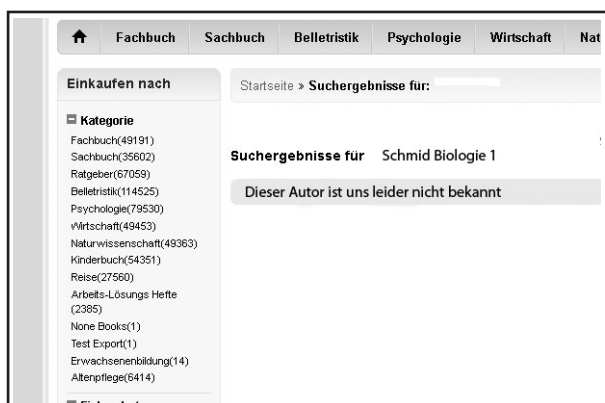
Fachbuch Sachbuch Belletristik Psychologie Wirtschaft Nat

Einkaufen nach

Kategorie
Fachbuch(49191)
Sachbuch(35602)
Ratgeber(67059)
Belletristik(114525)
Psychologie(79530)
Wirtschaft(49453)
Naturwissenschaft(49363)
Kinderbuch(54351)
Reise(27560)
Arbeits-Lösungs Hefte (2385)
None Books(1)
Test Export(1)
Erwachsenenbildung(14)
Altenpflege(6414)

Startseite » Suchergebnisse für:

Suchergebnisse für Schmid Biologie 1

Dieser Autor ist uns leider nicht bekannt